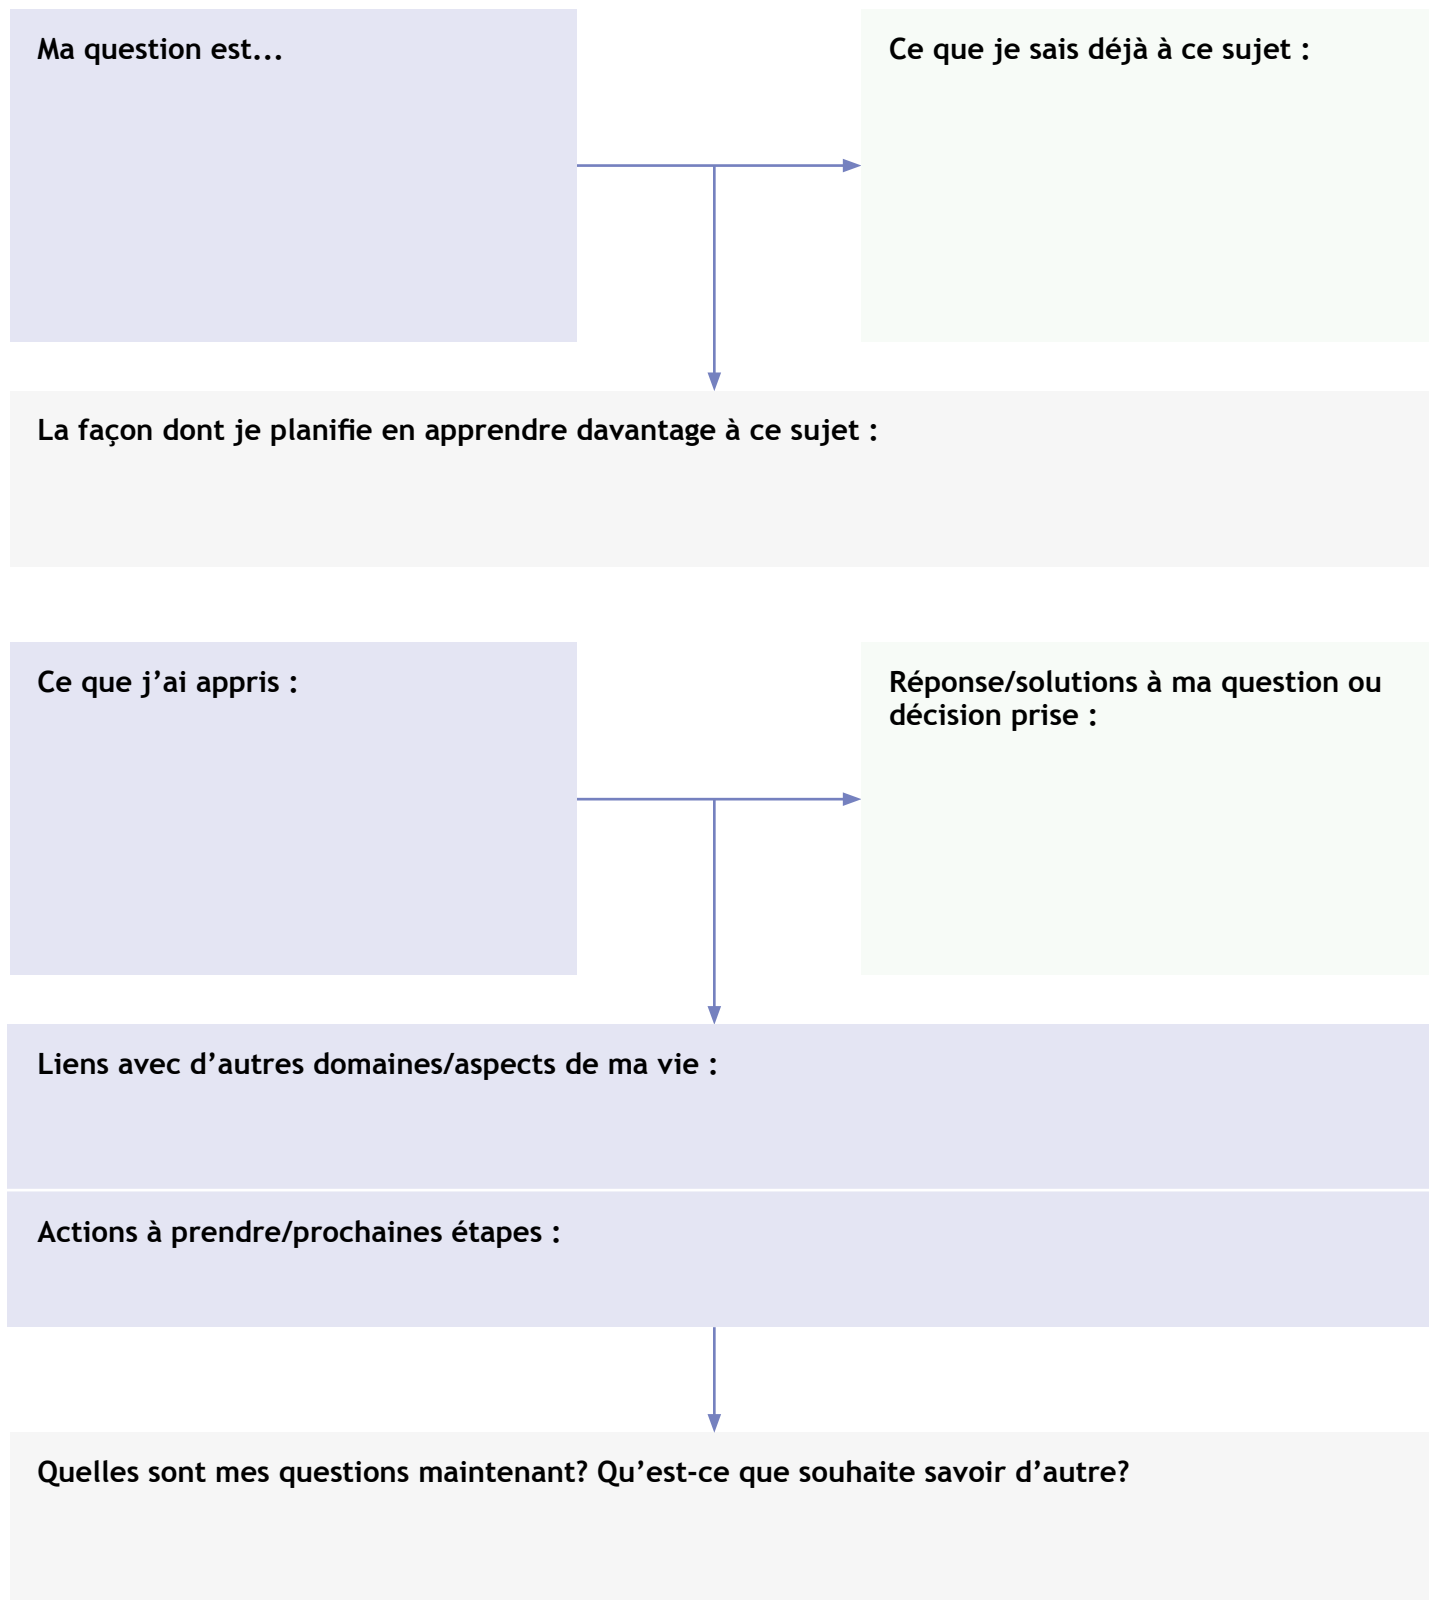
Ma question est...

Ce que je sais déjà à ce sujet :

La façon dont je planifie en apprendre davantage à ce sujet :

Ce que j’ai appris :

Réponse/solutions à ma question ou décision prise :

Liens avec d’autres domaines/aspects de ma vie :

Actions à prendre/prochaines étapes :

Quelles sont mes questions maintenant? Qu’est-ce que souhaite savoir d’autre?